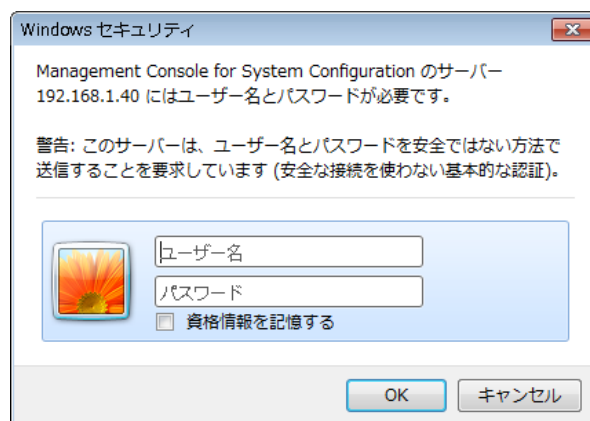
Windows セキュリティ

Management Console for System Configuration のサーバー 192.168.1.40 にはユーザー名とパスワードが必要です。

警告: このサーバーは、ユーザー名とパスワードを安全ではない方法で送信することを要求しています (安全な接続を使わない基本的な認証)。

ユーザー名

パスワード

資格情報を記憶する

OK

キャンセル